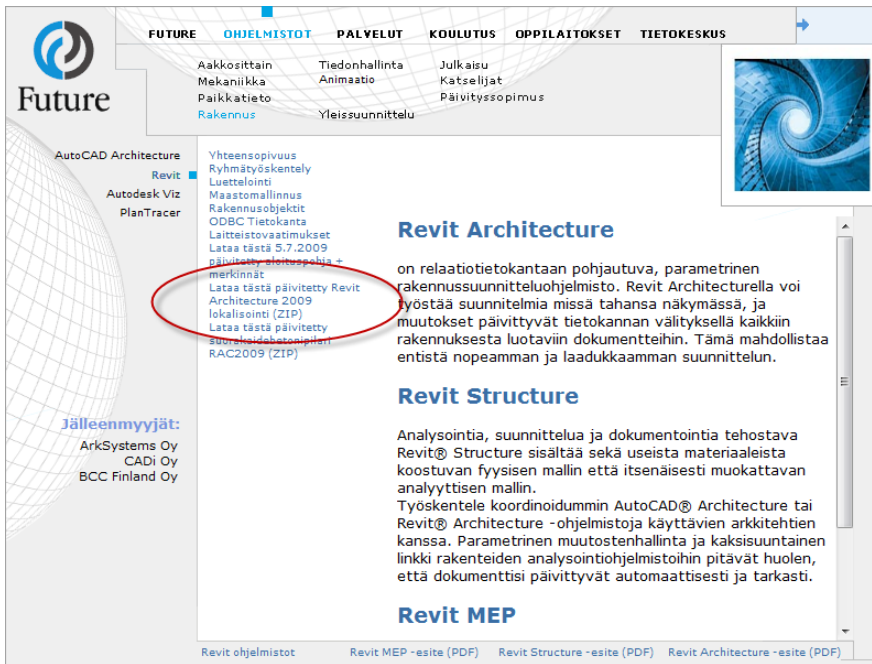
Future

FUTURE OHJELMISTOT PALVELUT KOULUTUS OPPILAITOKSET TIETOKESKUS

Aakkosittain
Mekaniikka
Paikkatieto
Rakennus

Tiedonhallinta
Animaatio
Yleissuunnittelu

Julkaisu
Katselijat
Päivityssopimus

AutoCAD Architecture
Revit
Autodesk Viz
PlanTracer

Yhteensopivuus
Ryhmätyöskentely
Luettelointi
Maastomallinnus
Rakennusobjektit
ODBC Tietokanta
Laitteistovaatimukset
Lataa tästä 5.7.2009 päivitetty aloituspohja + merkinnät
Lataa tästä päivitetty Revit Architecture 2009 lokalisointi (ZIP)
Lataa tästä päivitetty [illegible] RAC2009 (ZIP)

Revit Architecture

on relaatiotietokantaan pohjautuva, parametrinen rakennussuunnitteluohjelmisto. Revit Architecturella voi työstää suunnitelmia missä tahansa näkymässä, ja muutokset päivittyvät tietokannan välityksellä kaikkiin rakennuksesta luotaviin dokumentteihin. Tämä mahdollistaa entistä nopeamman ja laadukkaamman suunnittelun.

Revit Structure

Analysointia, suunnittelua ja dokumentointia tehostava Revit® Structure sisältää sekä useista materiaaleista koostuvan fyysisen mallin että itsenäisesti muokattavan analyyttisen mallin.
Työskentele koordinoidummin AutoCAD® Architecture tai Revit® Architecture -ohjelmistoja käyttävien arkkitehtien kanssa. Parametrinen muutostenhallinta ja kaksisuuntainen linkki rakenteiden analysointiohjelmistoihin pitävät huolen, että dokumenttisi päivittyvät automaattisesti ja tarkasti.

Revit MEP

Jälleenmyyjät:
ArkSystems Oy
CADi Oy
BCC Finland Oy

Revit ohjelmistot
Revit MEP -esite (PDF)
Revit Structure -esite (PDF)
Revit Architecture -esite (PDF)